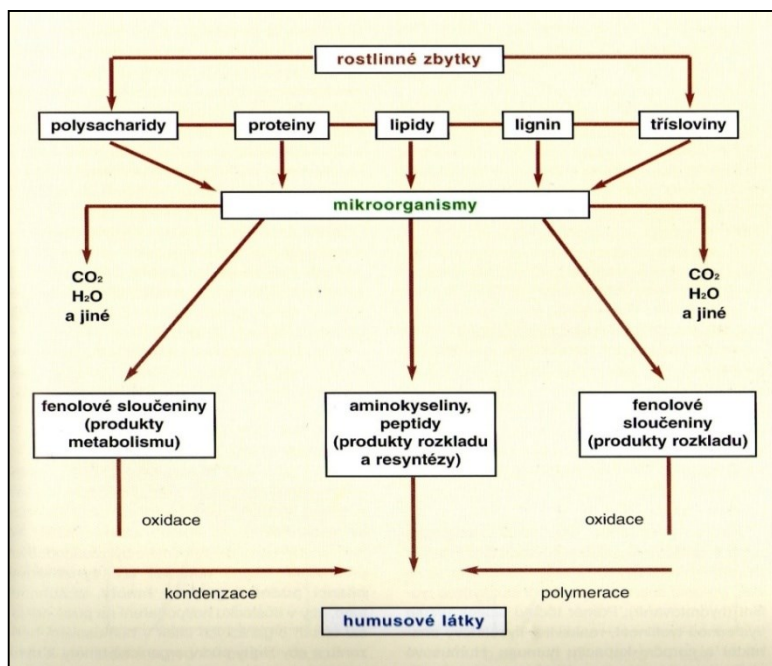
rostlinné zbytky

polysacharidy

proteiny

lipidy

lignin

třísloviny

mikroorganismy

$CO_2$
$H_2O$
a jiné

$CO_2$
$H_2O$
a jiné

fenolové sloučeniny (produkty metabolismu)

aminokyseliny, peptidy (produkty rozkladu a resyntézy)

fenolové sloučeniny (produkty rozkladu)

oxidace

oxidace

kondenzace

polymerace

humusové látky